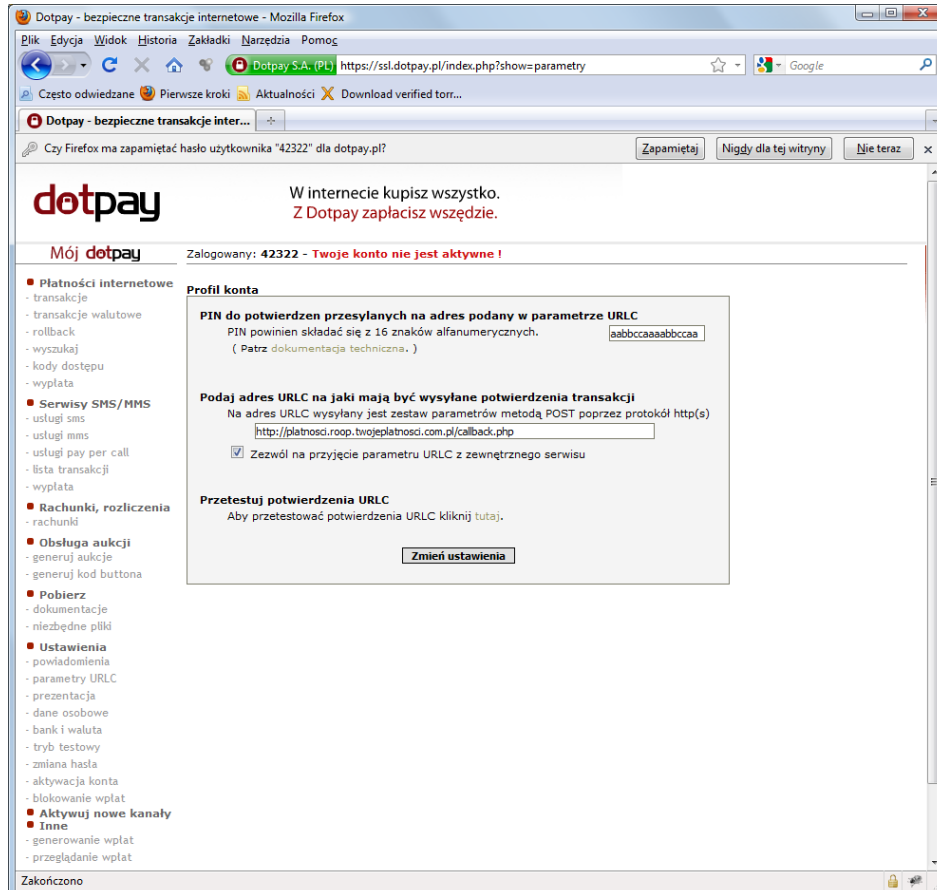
Dotpay - bezpieczne transakcje internetowe - Mozilla Firefox

Plik Edycja Widok Historia Zakładki Narzędzia Pomoc

Dotpay S.A. (PL) https://ssl.dotpay.pl/index.php?show=parametry

Google

Często odwiedzane Pierwsze kroki Aktualności Download verified torr...

Dotpay - bezpieczne transakcje inter...

Czy Firefox ma zapamiętać hasło użytkownika "42322" dla dotpay.pl?

Zapamiętaj Nigdy dla tej witryny Nie teraz

dotpay

W internecie kupisz wszystko.
Z Dotpay zapłacisz wszędzie.

Mój dotpay

Zalogowany: 42322 - Twoje konto nie jest aktywne !

Płatności internetowe
- transakcje
- transakcje walutowe
- rollback
- wyszukaj
- kody dostępu
- wypłata

Serwisy SMS/MMS
- usługi sms
- usługi mms
- usługi pay per call
- lista transakcji
- wypłata

Rachunki, rozliczenia
- rachunki

Obsługa aukcji
- generuj aukcje
- generuj kod buttona

Pobierz
- dokumentacje
- niezbędne pliki

Ustawienia
- powiadomienia
- parametry URLC
- prezentacja
- dane osobowe
- bank i waluta
- tryb testowy
- zmiana hasła
- aktywacja konta
- blokowanie wpłat

Aktywuj nowe kanały

Inne
- generowanie wpłat
- przeglądanie wpłat

Profil konta

PIN do potwierdzen przesylanych na adres podany w parametrze URLC
PIN powinien składać się z 16 znaków alfanumerycznych.
( Patrz dokumentacja techniczna. )

aabbccaaaabbccaa

Podaj adres URLC na jaki mają być wysyłane potwierdzenia transakcji
Na adres URLC wysyłany jest zestaw parametrów metodą POST poprzez protokół http(s)

http://platnosci.roop.twojeplatnosci.com.pl/callback.php

Zezwól na przyjęcie parametru URLC z zewnętrznego serwisu

Przetestuj potwierdzenia URLC
Aby przetestować potwierdzenia URLC kliknij tutaj.

Zmień ustawienia

Zakończono